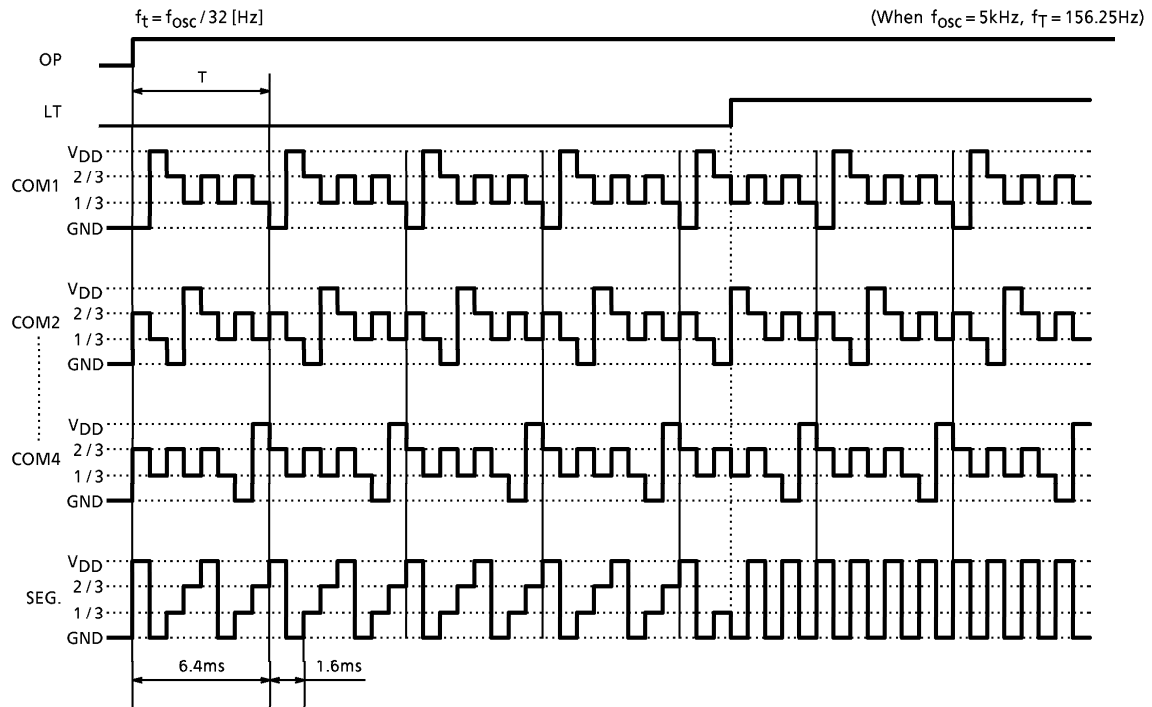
$f_t = f_{OSC} / 32$ [Hz]

(When $f_{OSC} = 5$kHz, $f_T = 156.25$Hz)

OP

T

LT

$V_{DD}$
2 / 3
COM1
1 / 3
GND

$V_{DD}$
2 / 3
COM2
1 / 3
GND

$V_{DD}$
2 / 3
COM4
1 / 3
GND

$V_{DD}$
2 / 3
SEG.
1 / 3
GND

6.4ms

1.6ms